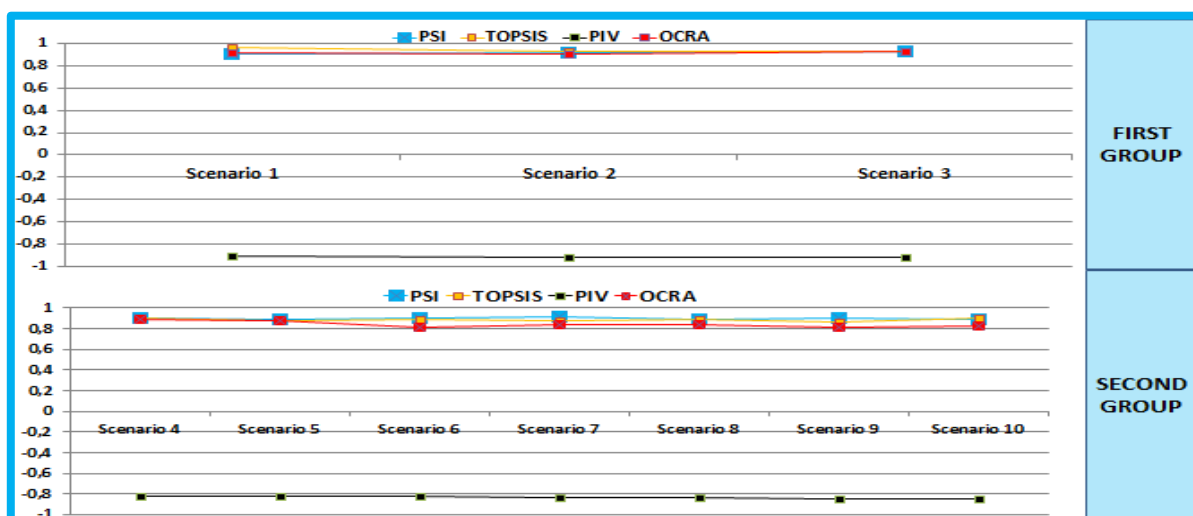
PSI TOPSIS PIV OCRA

1
0,8
0,6
0,4
0,2
0
-0,2
-0,4
-0,6
-0,8
-1

Scenario 1 Scenario 2 Scenario 3

FIRST GROUP

PSI TOPSIS PIV OCRA

1
0,8
0,6
0,4
0,2
0
-0,2
-0,4
-0,6
-0,8
-1

Scenario 4 Scenario 5 Scenario 6 Scenario 7 Scenario 8 Scenario 9 Scenario 10

SECOND GROUP